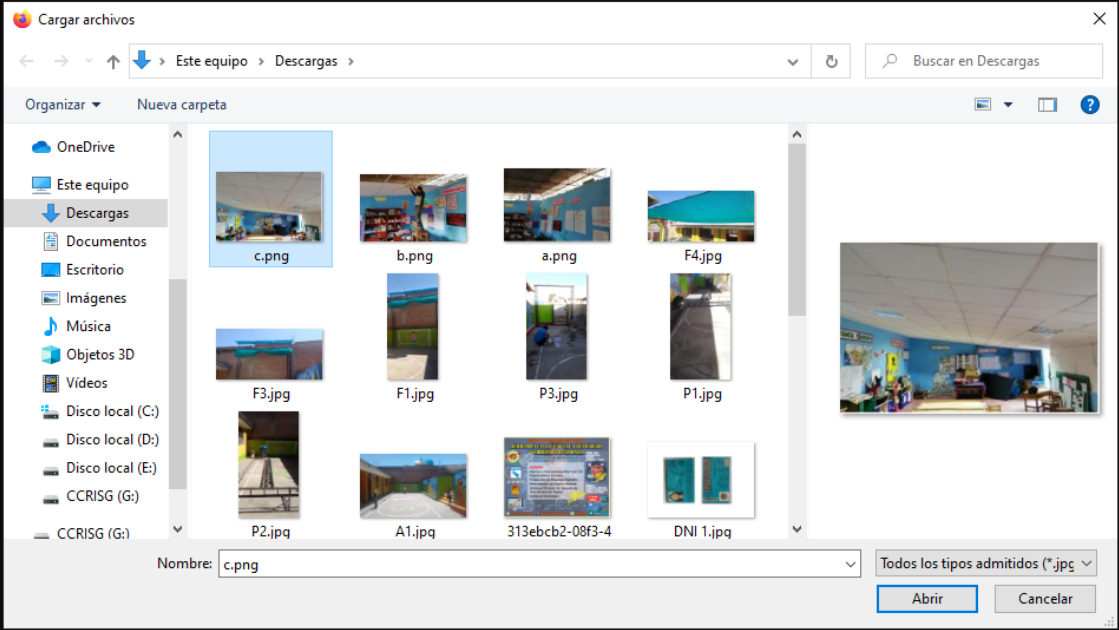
Cargar archivos

Este equipo > Descargas >

Buscar en Descargas

Organizar ▾ Nueva carpeta

OneDrive
Este equipo
Descargas
Documentos
Escritorio
Imágenes
Música
Objetos 3D
Vídeos
Disco local (C:)
Disco local (D:)
Disco local (E:)
CCRISG (G:)
CCRISG (G:)

c.png
b.png
a.png
F4.jpg
F3.jpg
F1.jpg
P3.jpg
P1.jpg
P2.jpg
A1.jpg
313ebcb2-08f3-4
DNI 1.jpg

Nombre: c.png
Todos los tipos admitidos (*.jpg
Abrir
Cancelar